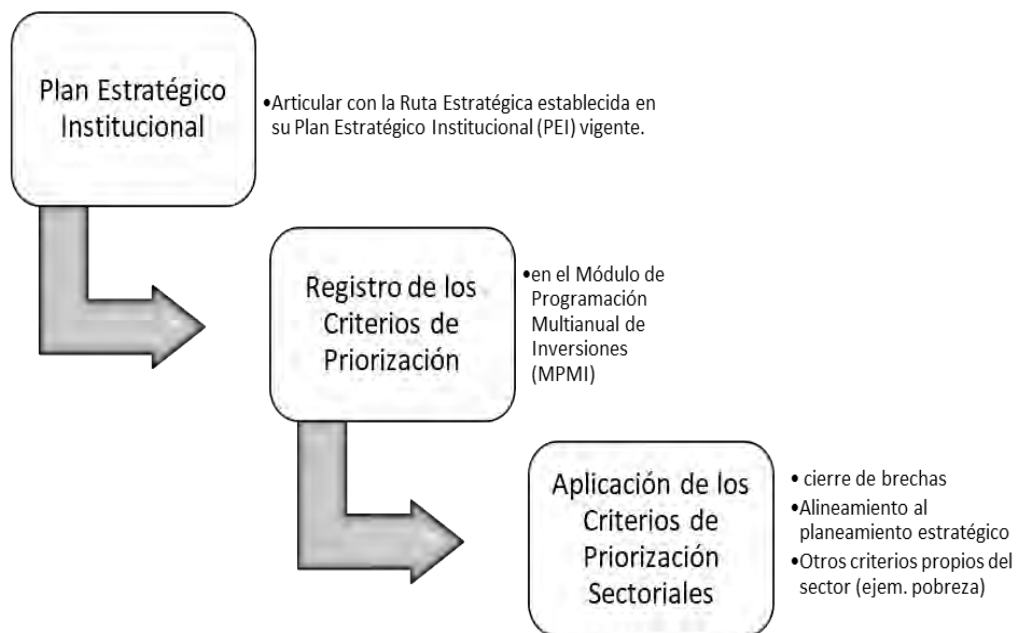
Plan Estratégico Institucional

•Articular con la Ruta Estratégica establecida en su Plan Estratégico Institucional (PEI) vigente.

Registro de los Criterios de Priorización

•en el Módulo de Programación Multianual de Inversiones (MPMI)

Aplicación de los Criterios de Priorización Sectoriales

• cierre de brechas
•Alineamiento al planeamiento estratégico
•Otros criterios propios del sector (ejem. pobreza)